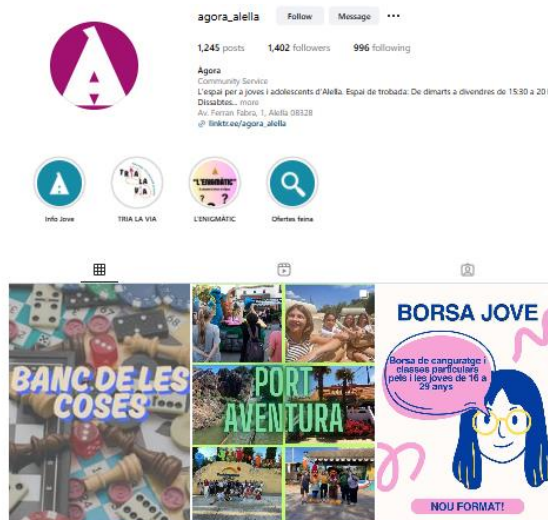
agora_alella Follow Message ···

1,245 posts 1,402 followers 996 following

Àgora
Community Service
L'espai per a joves i adolescents d'Alella. Espai de trobada: De dimarts a divendres de 15:30 a 20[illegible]
Dissabtes... more
Av. Ferran Fabra, 1, Alella 08328
linktr.ee/agora_alella

Info Jove

TRIA LA VIA
TRIA LA VIA

L'ENIGMÀTIC
L'ENIGMÀTIC

Ofertes feina

BANC DE LES COSES

PORT AVENTURA

BORSA JOVE

Borsa de canguratge i classes particulars pels i les joves de 16 a 29 anys

NOU FORMAT!